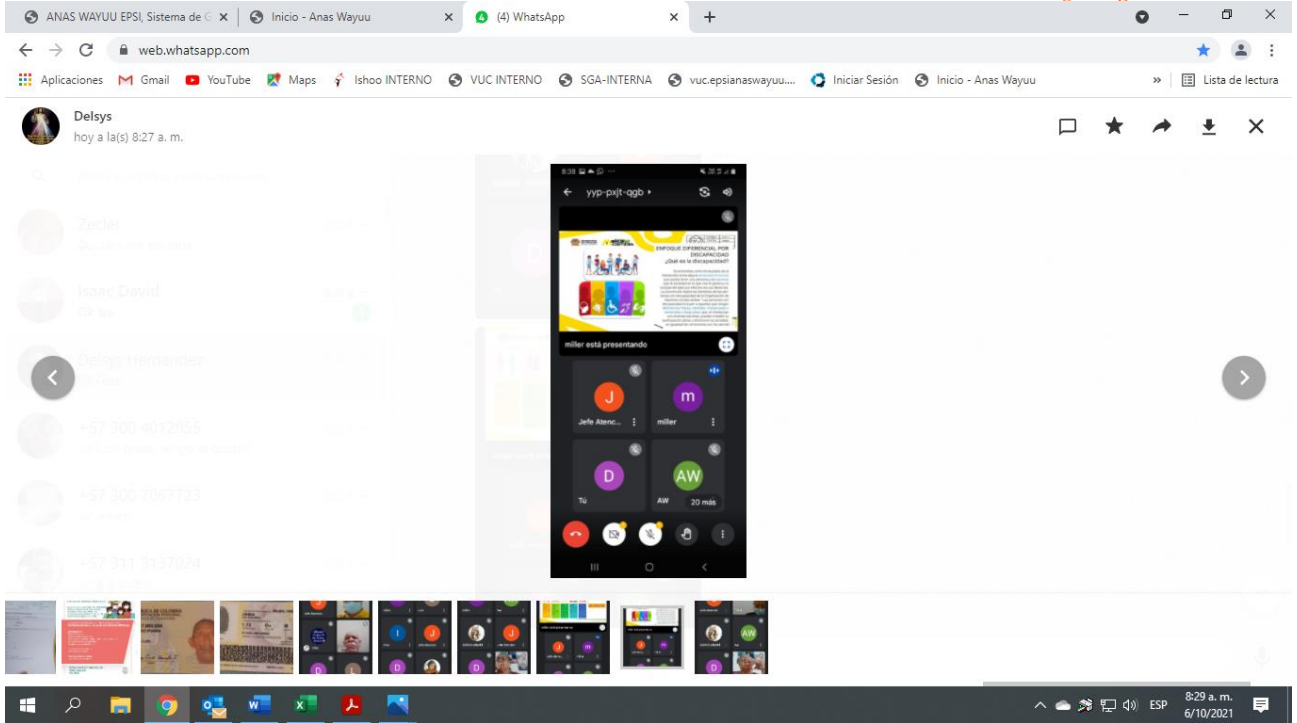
ANAS WAYUU EPSI, Sistema de G
Inicio - Anas Wayuu
(4) WhatsApp
web.whatsapp.com
Aplicaciones Gmail YouTube Maps Ishoo INTERNO VUC INTERNO SGA-INTERNA vuc.epsianaswayuu.... Iniciar Sesión Inicio - Anas Wayuu
Lista de lectura

Delsys
hoy a la(s) 8:27 a. m.

8:38
yyp-pxjt-qgb
ENFOQUE DIFERENCIAL POR DISCAPACIDAD
¿Qué es la discapacidad?
miller está presentando
J
Jefe Atenc...
m
miller
D
Tú
AW
AW
20 más

Zeclei
Isaac David
Delsys Hernandez
+57 300 4012055
+57 300 7067123
+57 311 3137024

ESP
8:29 a. m.
6/10/2021